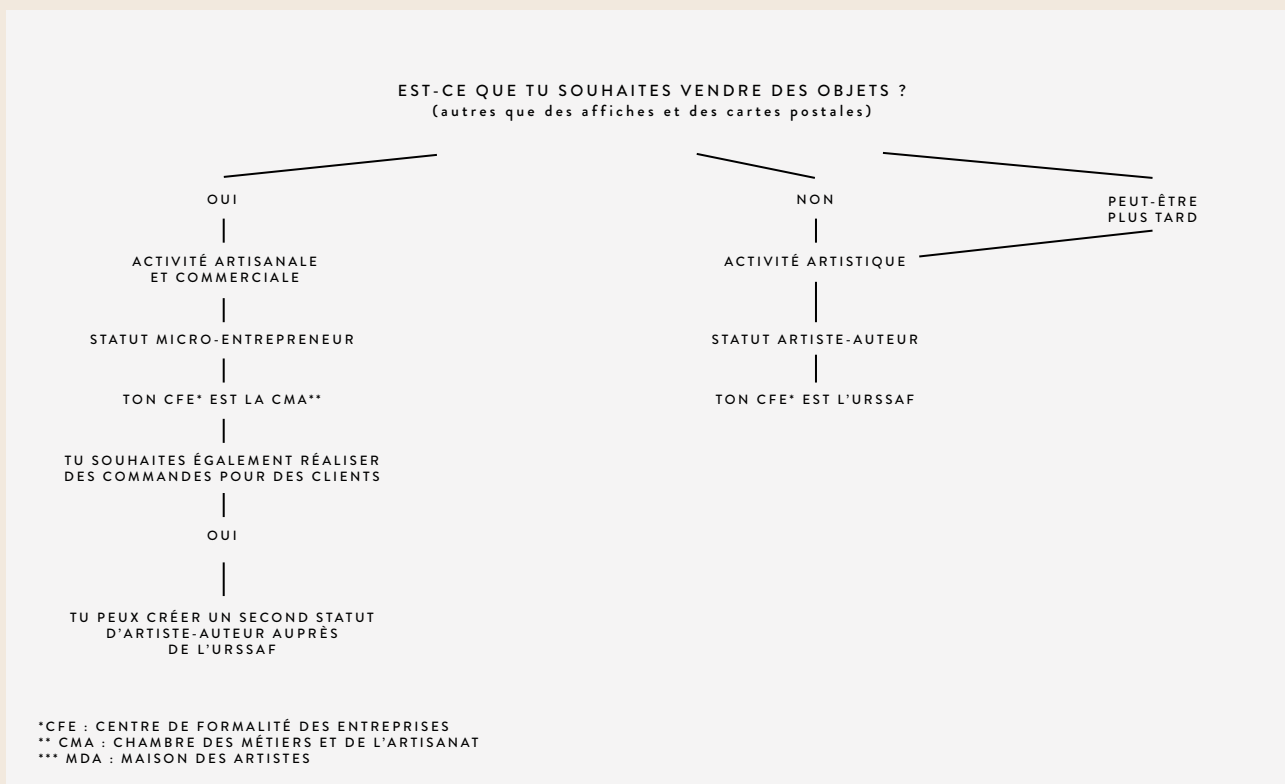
EST-CE QUE TU SOUHAITES VENDRE DES OBJETS ?
(autres que des affiches et des cartes postales)

OUI

ACTIVITÉ ARTISANALE ET COMMERCIALE

STATUT MICRO-ENTREPRENEUR

TON CFE* EST LA CMA**

TU SOUHAITES ÉGALEMENT RÉALISER DES COMMANDES POUR DES CLIENTS

OUI

TU PEUX CRÉER UN SECOND STATUT D'ARTISTE-AUTEUR AUPRÈS DE L'URSSAF

NON

PEUT-ÊTRE PLUS TARD

ACTIVITÉ ARTISTIQUE

STATUT ARTISTE-AUTEUR

TON CFE* EST L'URSSAF

*CFE : CENTRE DE FORMALITÉ DES ENTREPRISES
** CMA : CHAMBRE DES MÉTIERS ET DE L'ARTISANAT
*** MDA : MAISON DES ARTISTES